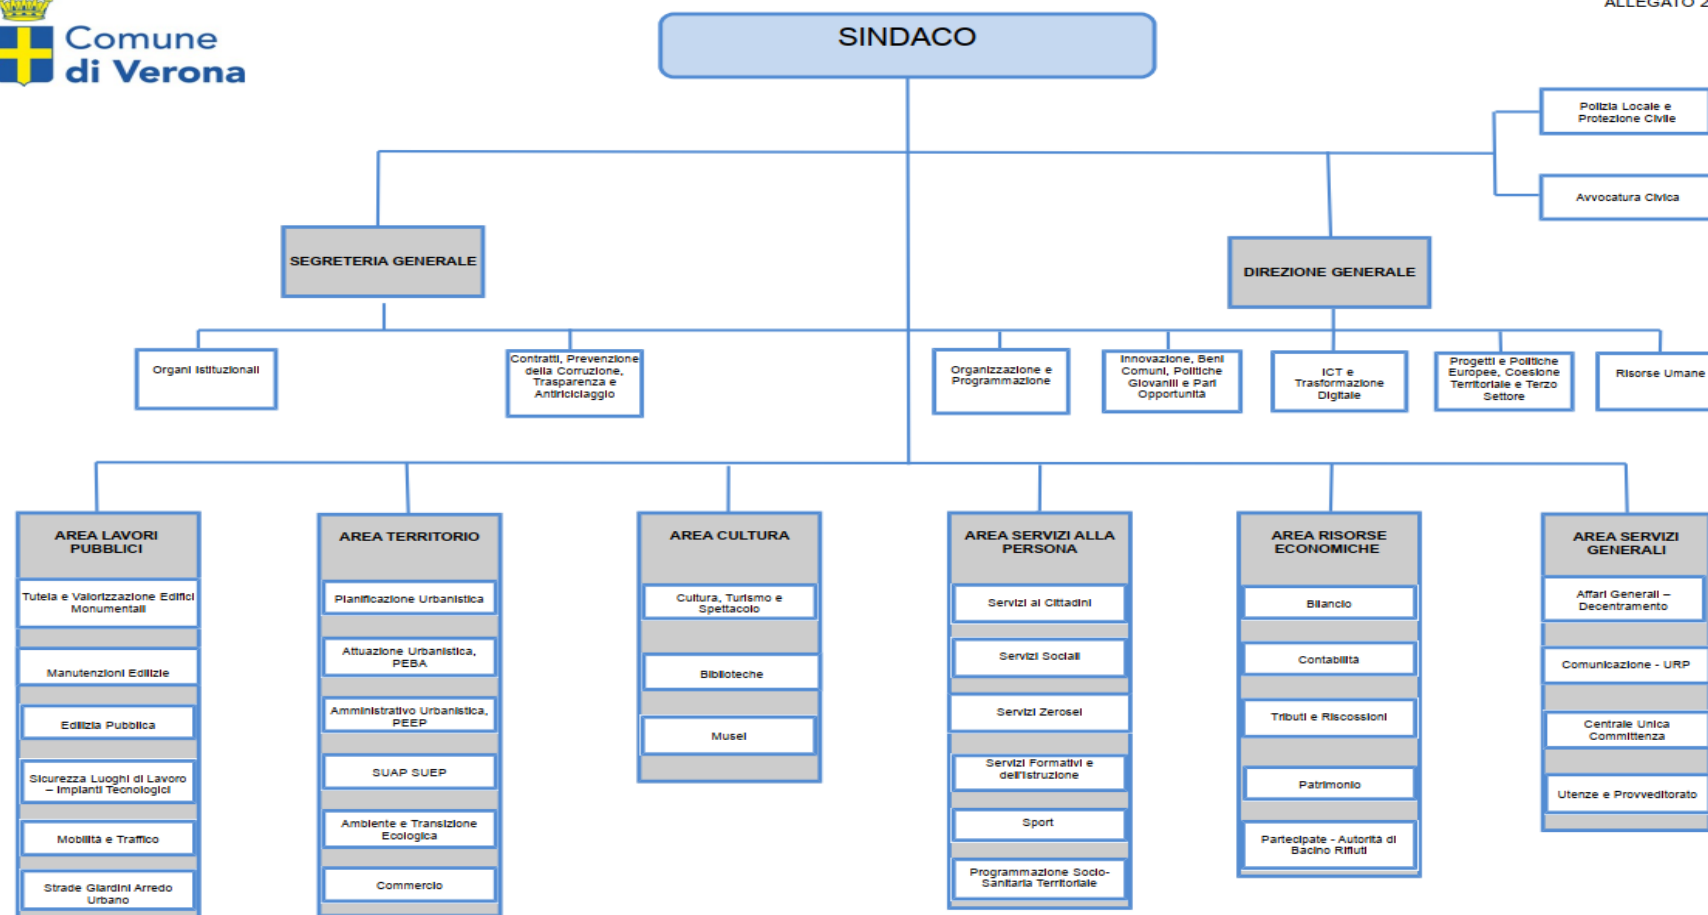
ALLEGATO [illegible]

Comune di Verona

SINDACO

Polizia Locale e Protezione Civile

Avvocatura Civica

SEGRETERIA GENERALE

DIREZIONE GENERALE

Organi Istituzionali

Contratti, Prevenzione della Corruzione, Trasparenza e Anticiclaggio

Organizzazione e Programmazione

Innovazione, Beni Comuni, Politiche Giovanili e Pari Opportunità

ICT e Trasformazione Digitale

Progetti e Politiche Europee, Coesione Territoriale e Terzo Settore

Risorse Umane

AREA LAVORI PUBBLICI

Tutela e Valorizzazione Edifici Monumentali

Manutenzioni Edilizie

Edilizia Pubblica

Sicurezza Luoghi di Lavoro – Impianti Tecnologici

Mobilità e Traffico

Strade Giardini Arredo Urbano

AREA TERRITORIO

Pianificazione Urbanistica

Attuazione Urbanistica, PEBA

Amministrativo Urbanistica, PEEP

SUAP SUEP

Ambiente e Transizione Ecologica

Commercio

AREA CULTURA

Cultura, Turismo e Spettacolo

Biblioteche

Musei

AREA SERVIZI ALLA PERSONA

Servizi al Cittadini

Servizi Sociali

Servizi Zerosei

Servizi Formativi e dell'Istruzione

Sport

Programmazione Socio-Sanitaria Territoriale

AREA RISORSE ECONOMICHE

Bilancio

Contabilità

Tributi e Riscossioni

Patrimonio

Partecipate - Autorità di Bacino Rifiuti

AREA SERVIZI GENERALI

Affari Generali – Decentramento

Comunicazione - URP

Centrale Unica Committenza

Utenze e Provveditorato